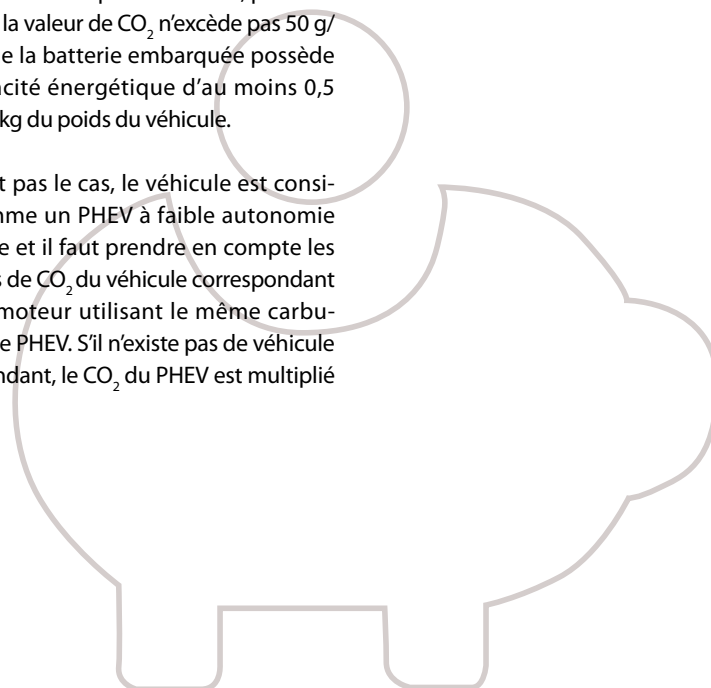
la valeur de $CO_2$ n'excède pas 50 g/ e la batterie embarquée possède cité énergétique d'au moins 0,5 kg du poids du véhicule.

t pas le cas, le véhicule est considéré mme un PHEV à faible autonomie e et il faut prendre en compte les s de $CO_2$ du véhicule correspondant moteur utilisant le même carbue PHEV. S'il n'existe pas de véhicule ndant, le $CO_2$ du PHEV est multiplié